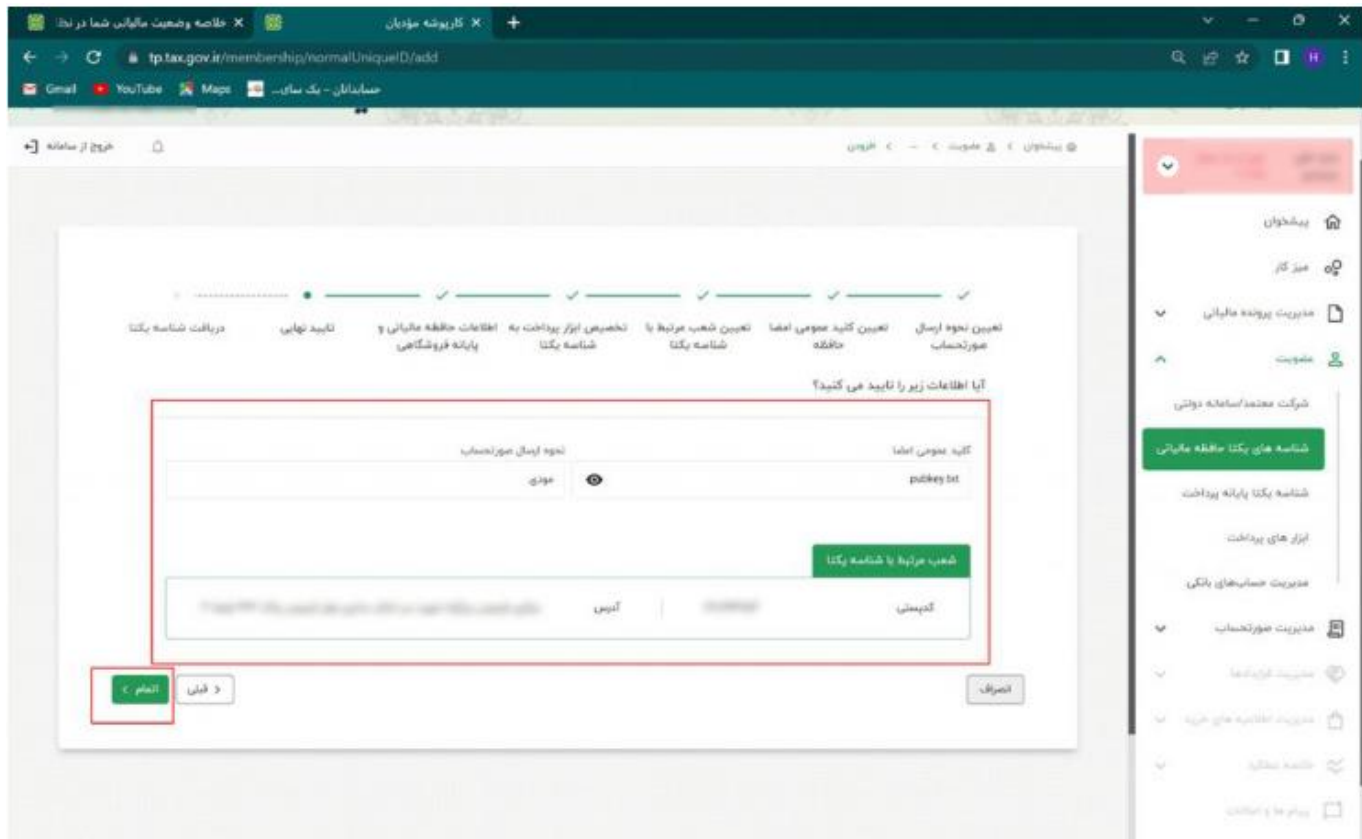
خلاصه وضعیت مالیاتی شما در نظ ×
کارپوشه مؤدیان ×
tp.tax.gov.ir/membership/normalUniqueID/add
Gmail YouTube Maps حسابداران - یک سای...

پیشخوان > عضویت > ... > افزودن
خروج از سامانه

تعیین نحوه ارسال صورتحساب
تعیین کلید عمومی امضا حافظه
تعیین شعب مرتبط با شناسه یکتا
تخصیص ابزار پرداخت به شناسه یکتا
اطلاعات حافظه مالیاتی و پایانه فروشگاهی
تایید نهایی
دریافت شناسه یکتا

آیا اطلاعات زیر را تایید می کنید؟

کلید عمومی امضا
pubkey.txt
نحوه ارسال صورتحساب
مودی

شعب مرتبط با شناسه یکتا
کدپستی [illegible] آدرس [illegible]

انصراف
< قبلی
اتمام >

پیشخوان
میز کار
مدیریت پرونده مالیاتی
عضویت
شرکت معتمد/سامانه دولتی
شناسه های یکتا حافظه مالیاتی
شناسه یکتا پایانه پرداخت
ابزار های پرداخت
مدیریت حساب‌های بانکی
مدیریت صورتحساب
مدیریت قراردادها
مدیریت اطلاعیه های خرید
خلاصه عملکرد
پیام ها و اعلانات